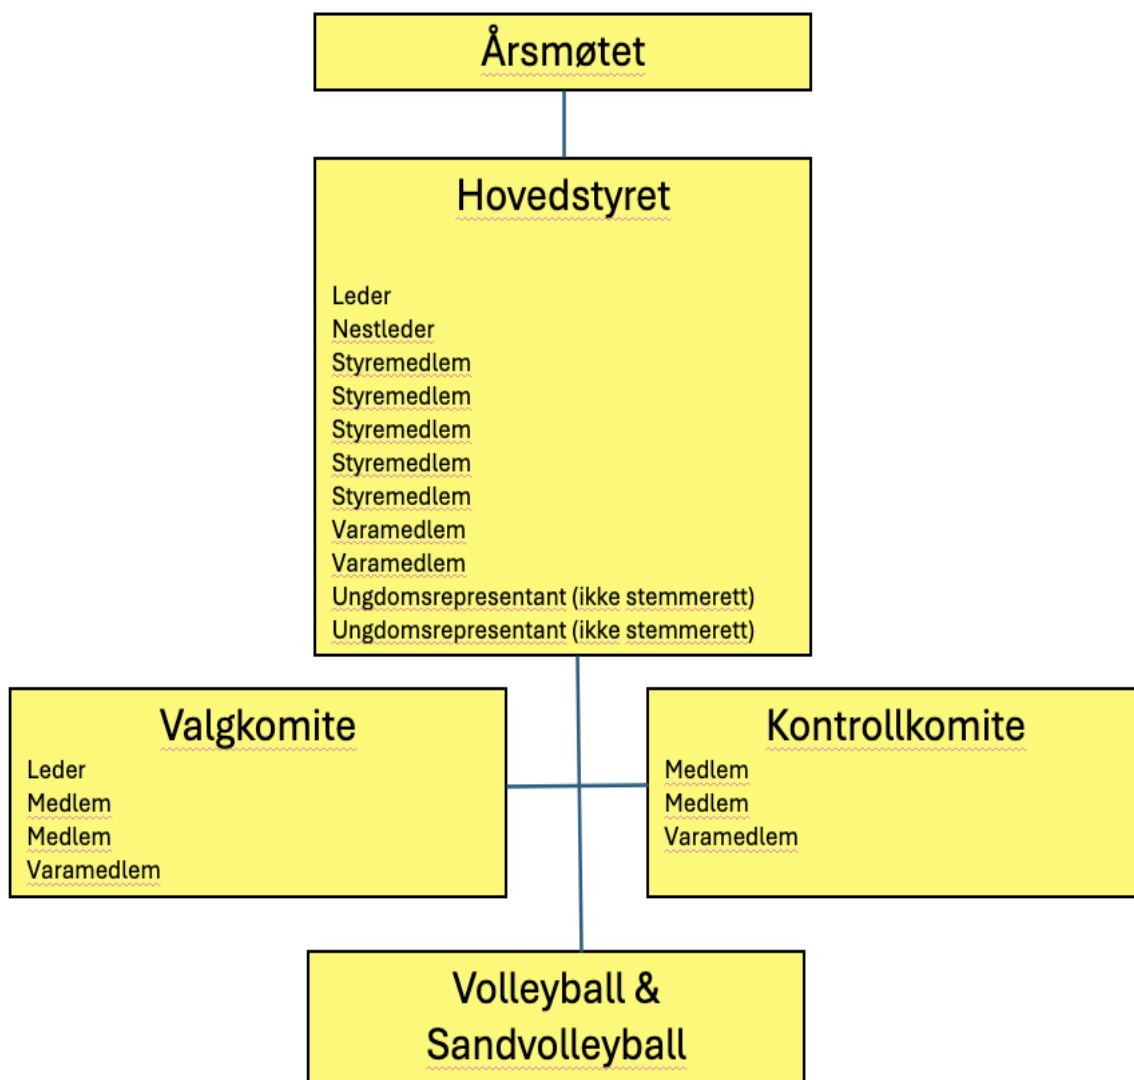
Årsmøtet

Hovedstyret

Leder
Nestleder
Styremedlem
Styremedlem
Styremedlem
Styremedlem
Styremedlem
Varamedlem
Varamedlem
Ungdomsrepresentant (ikke stemmerett)
Ungdomsrepresentant (ikke stemmerett)

Valgkomite
Leder
Medlem
Medlem
Varamedlem

Kontrollkomite
Medlem
Medlem
Varamedlem

Volleyball & Sandvolleyball